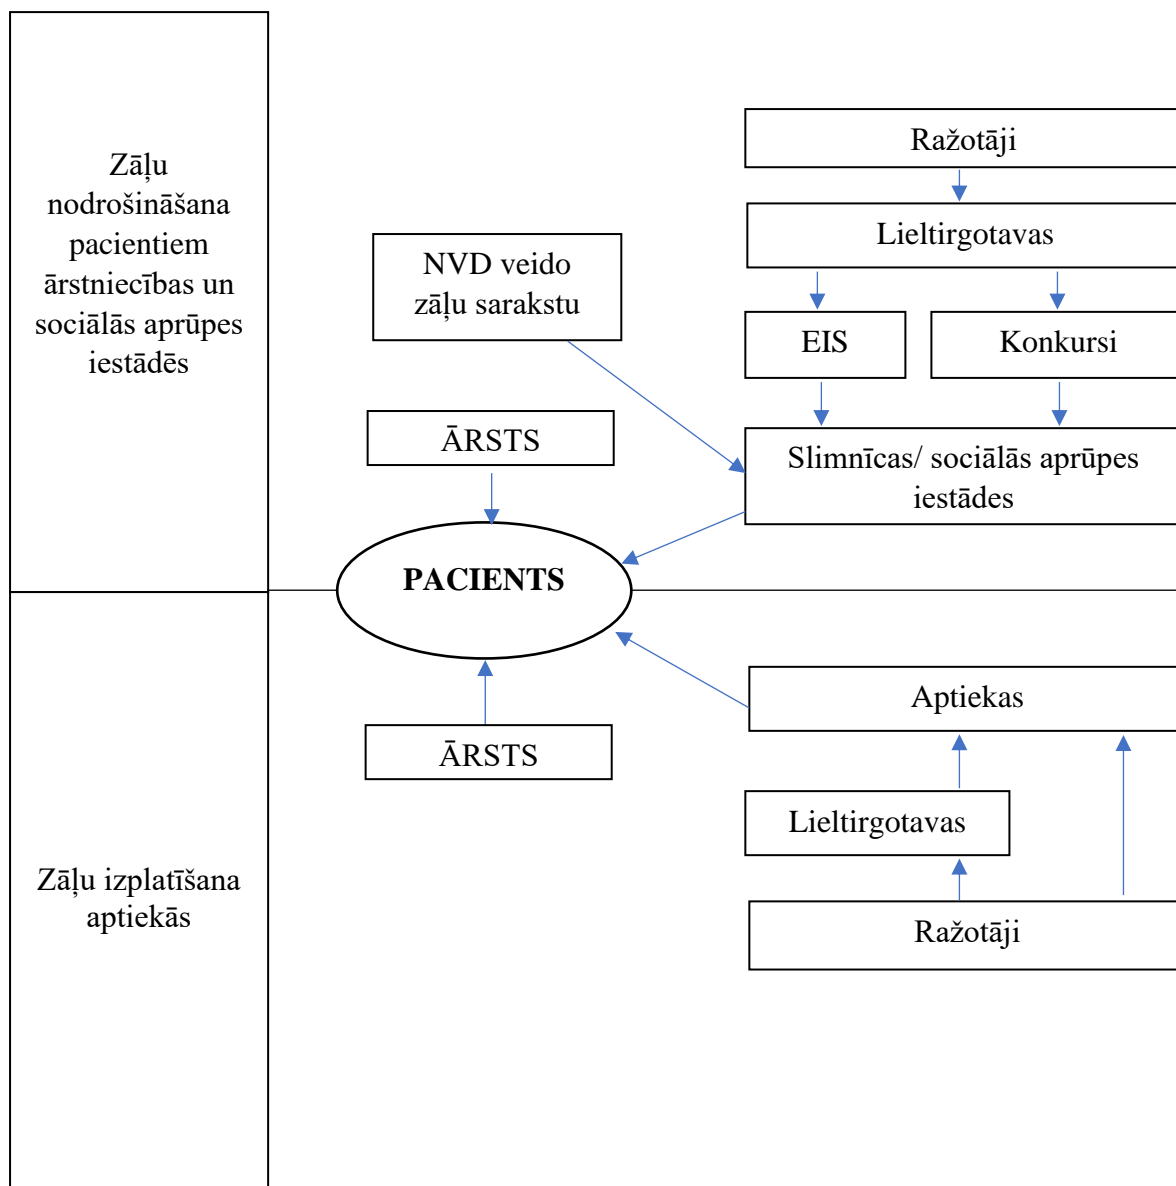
Zāļu nodrošināšana pacientiem ārstniecības un sociālās aprūpes iestādēs

Ražotāji

Lieltirgotavas

NVD veido zāļu sarakstu

EIS

Konkursi

ĀRSTS

Slimnīcas/ sociālās aprūpes iestādes

PACIENTS

Aptiekas

ĀRSTS

Lieltirgotavas

Zāļu izplatīšana aptiekās

Ražotāji